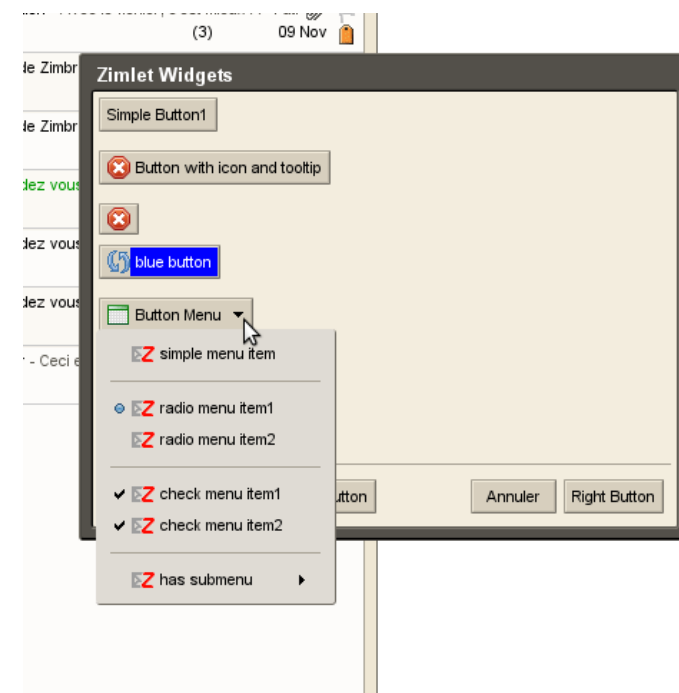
(3) 09 Nov

de Zimbr
de Zimbr
dez vous
dez vous
dez vous
' - Ceci e

Zimlet Widgets

Simple Button1

Button with icon and tooltip

blue button

Button Menu

simple menu item

radio menu item1

radio menu item2

check menu item1

check menu item2

has submenu

utton

Annuler

Right Button